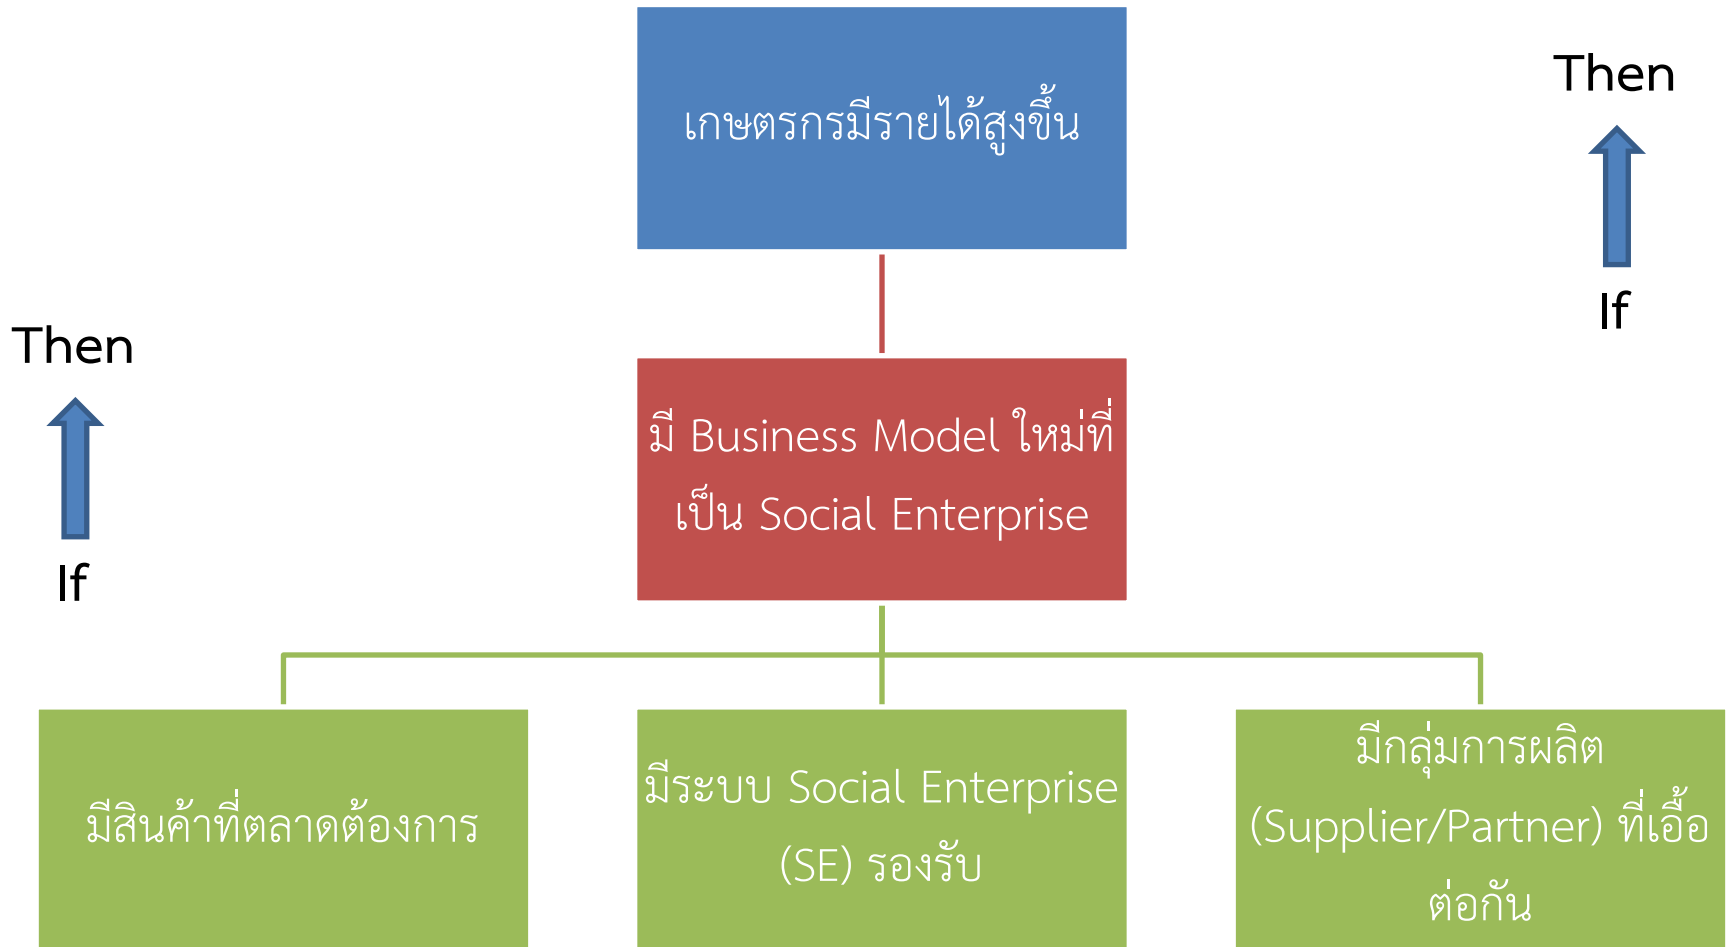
เกษตรกรมีรายได้สูงขึ้น

Then

If

Then

If

มี Business Model ใหม่ที่เป็น Social Enterprise

มีสินค้าที่ตลาดต้องการ

มีระบบ Social Enterprise (SE) รองรับ

มีกลุ่มการผลิต (Supplier/Partner) ที่เอื้อต่อกัน